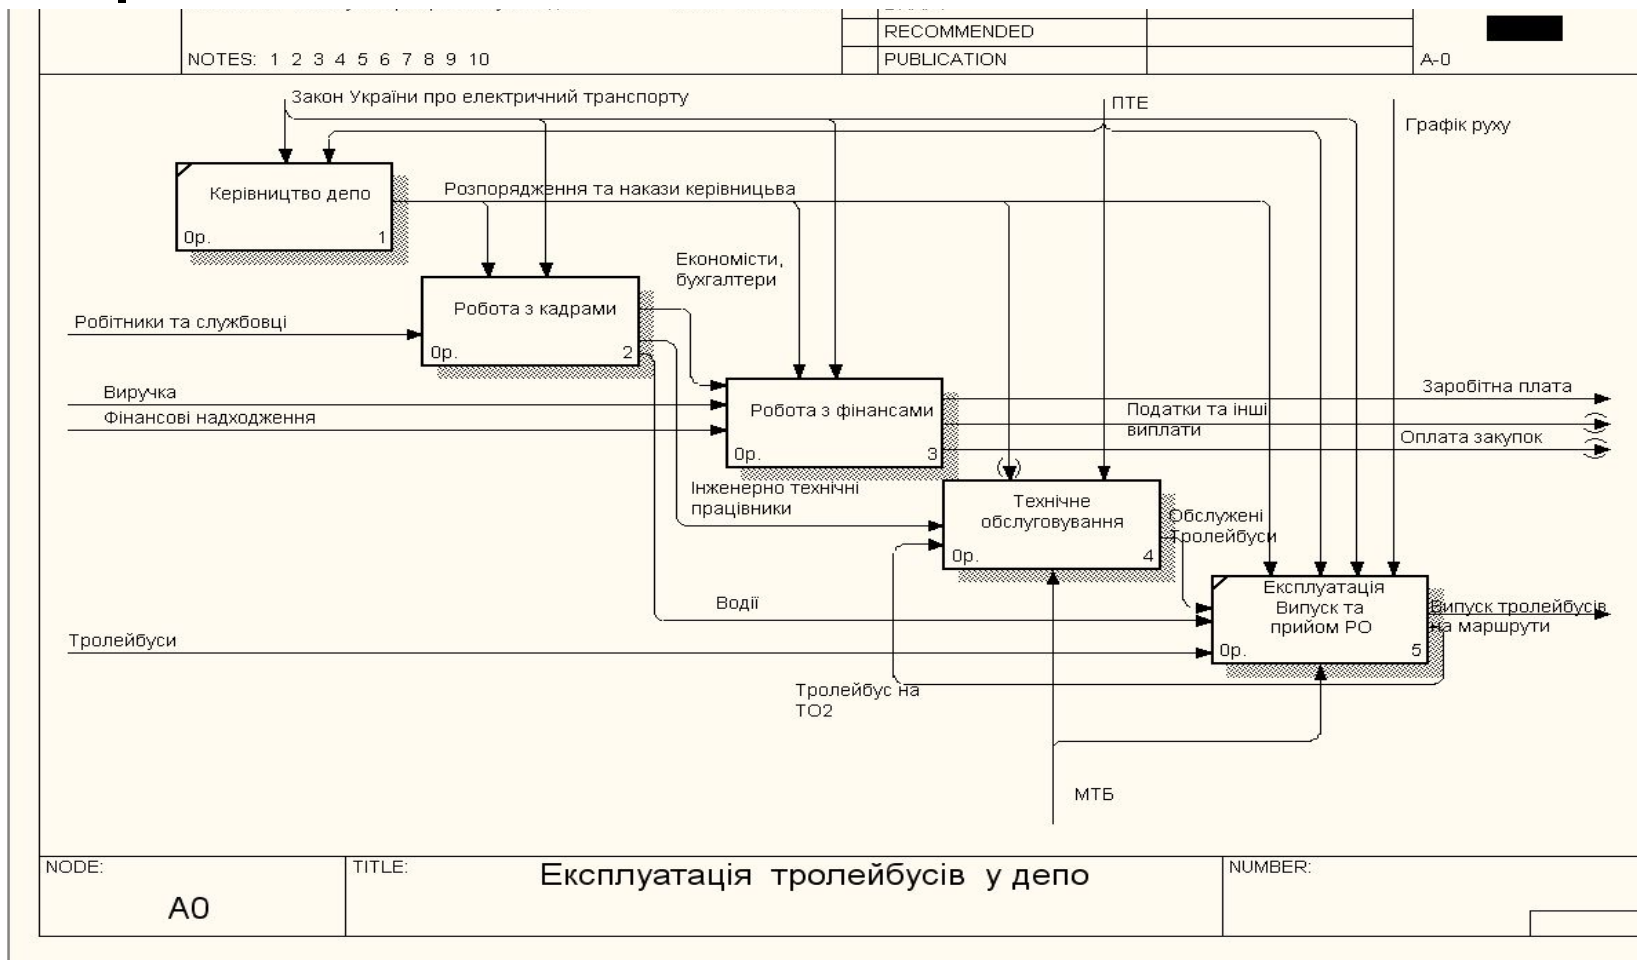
RECOMMENDED
NOTES: 1 2 3 4 5 6 7 8 9 10
PUBLICATION
A-0

Закон України про електричний транспорту
ПТЕ
Графік руху

Керівництво депо
0р. 1

Розпорядження та накази керівницьва

Економісти, бухгалтери

Робота з кадрами
0р. 2

Робітники та службовці

Виручка
Фінансові надходження

Робота з фінансами
0р. 3

Заробітна плата
Податки та інші виплати
Оплата закупок

Інженерно технічні працівники

Технічне обслуговування
0р. 4

Обслужені Тролейбуси

Водії

Експлуатація Випуск та прийом РО
0р. 5

Випуск тролейбусів на маршрути

Тролейбуси

Тролейбус на ТО2

МТБ

NODE:
A0
TITLE:
Експлуатація тролейбусів у депо
NUMBER: